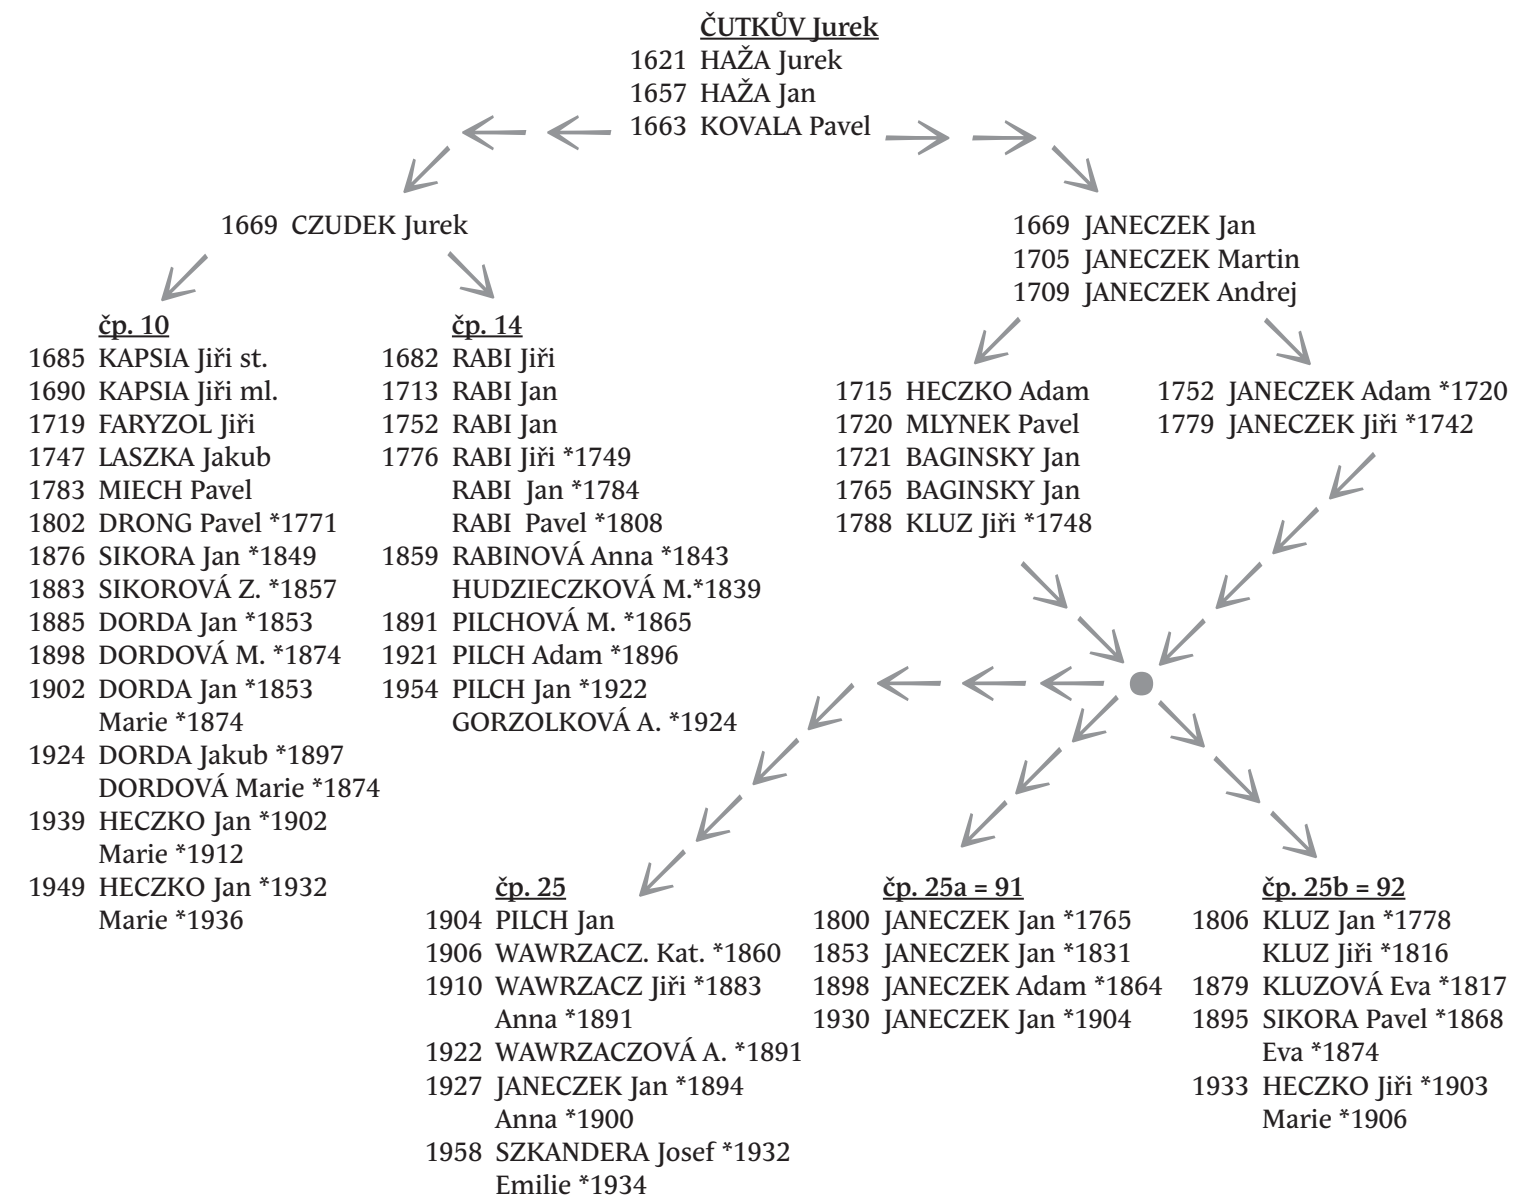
ČUTKŮV Jurek
1621 HAŽA Jurek
1657 HAŽA Jan
1663 KOVALA Pavel

1669 CZUDEK Jurek

1669 JANECZEK Jan
1705 JANECZEK Martin
1709 JANECZEK Andrej

čp. 10
1685 KAPSIA Jiři st.
1690 KAPSIA Jiři ml.
1719 FARYZOL Jiři
1747 LASZKA Jakub
1783 MIECH Pavel
1802 DRONG Pavel *1771
1876 SIKORA Jan *1849
1883 SIKOROVÁ Z. *1857
1885 DORDA Jan *1853
1898 DORDOVÁ M. *1874
1902 DORDA Jan *1853
Marie *1874
1924 DORDA Jakub *1897
DORDOVÁ Marie *1874
1939 HECZKO Jan *1902
Marie *1912
1949 HECZKO Jan *1932
Marie *1936

čp. 14
1682 RABI Jiři
1713 RABI Jan
1752 RABI Jan
1776 RABI Jiři *1749
RABI Jan *1784
RABI Pavel *1808
1859 RABINOVÁ Anna *1843
HUDZIECZKOVÁ M.*1839
1891 PILCHOVÁ M. *1865
1921 PILCH Adam *1896
1954 PILCH Jan *1922
GORZOLKOVÁ A. *1924

1715 HECZKO Adam
1720 MLYNEK Pavel
1721 BAGINSKY Jan
1765 BAGINSKY Jan
1788 KLUZ Jiři *1748

1752 JANECZEK Adam *1720
1779 JANECZEK Jiři *1742

čp. 25
1904 PILCH Jan
1906 WAWRZACZ. Kat. *1860
1910 WAWRZACZ Jiři *1883
Anna *1891
1922 WAWRZACZOVÁ A. *1891
1927 JANECZEK Jan *1894
Anna *1900
1958 SZKANDERA Josef *1932
Emilie *1934

čp. 25a = 91
1800 JANECZEK Jan *1765
1853 JANECZEK Jan *1831
1898 JANECZEK Adam *1864
1930 JANECZEK Jan *1904

čp. 25b = 92
1806 KLUZ Jan *1778
KLUZ Jiři *1816
1879 KLUZOVÁ Eva *1817
1895 SIKORA Pavel *1868
Eva *1874
1933 HECZKO Jiři *1903
Marie *1906